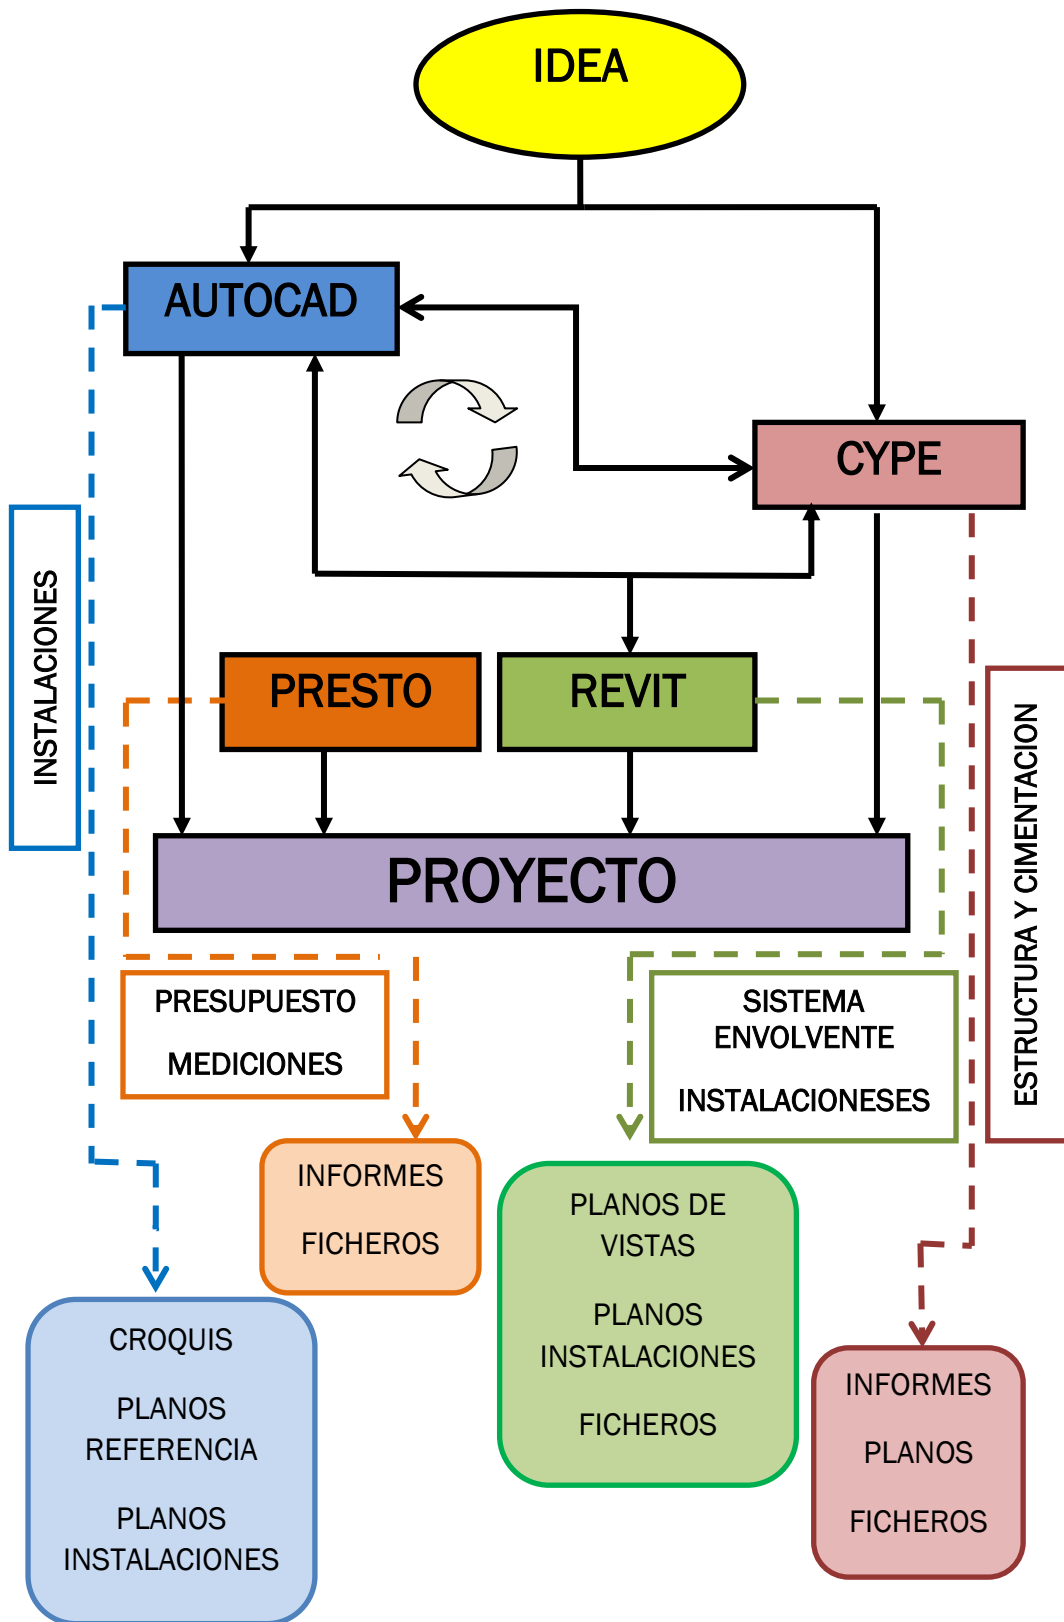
IDEA

AUTOCAD

CYPE

INSTALACIONES

PRESTO

REVIT

PROYECTO

ESTRUCTURA Y CIMENTACION

PRESUPUESTO

MEDICIONES

SISTEMA ENVOLVENTE

INSTALACIONESES

INFORMES

FICHEROS

PLANOS DE VISTAS

PLANOS INSTALACIONES

FICHEROS

CROQUIS

PLANOS REFERENCIA

PLANOS INSTALACIONES

INFORMES

PLANOS

FICHEROS